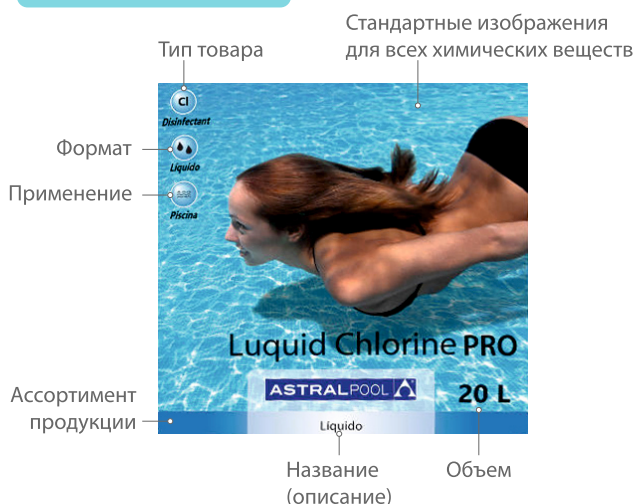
Стандартные изображения для всех химических веществ

Тип товара

Cl
Disinfectant

Формат

Liquido

Применение

Piscina

Luquid Chlorine PRO

Ассортимент продукции

ASTRALPOOL

20 L

Liquido

Название (описание)

Объем